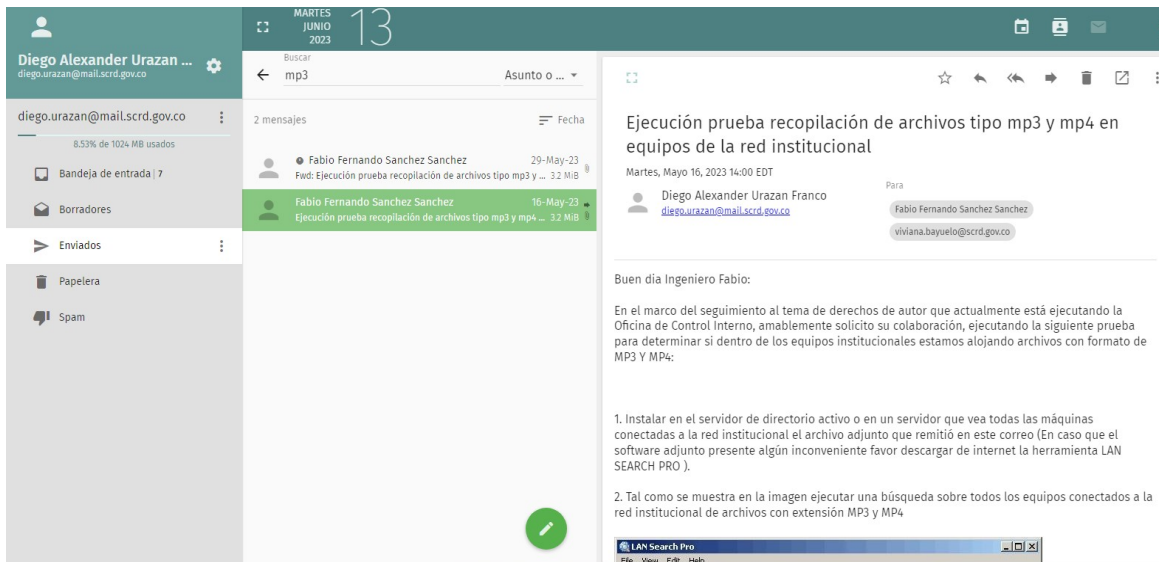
Diego Alexander Urazan ...
diego.urazan@mail.scrd.gov.co

MARTES
JUNIO
2023
13

Buscar
mp3
Asunto o ...

diego.urazan@mail.scrd.gov.co
8.53% de 1024 MB usados
Bandeja de entrada | 7
Borradores
Enviados
Papelera
Spam

2 mensajes
Fecha

Fabio Fernando Sanchez Sanchez 29-May-23
Fwd: Ejecución prueba recopilación de archivos tipo mp3 y ... 3.2 MiB

Fabio Fernando Sanchez Sanchez 16-May-23
Ejecución prueba recopilación de archivos tipo mp3 y mp4 ... 3.2 MiB

Ejecución prueba recopilación de archivos tipo mp3 y mp4 en equipos de la red institucional

Martes, Mayo 16, 2023 14:00 EDT

Diego Alexander Urazan Franco
diego.urazan@mail.scrd.gov.co

Para
Fabio Fernando Sanchez Sanchez
viviana.bayuelo@scrd.gov.co

Buen dia Ingeniero Fabio:

En el marco del seguimiento al tema de derechos de autor que actualmente está ejecutando la Oficina de Control Interno, amablemente solicito su colaboración, ejecutando la siguiente prueba para determinar si dentro de los equipos institucionales estamos alojando archivos con formato de MP3 Y MP4:

1. Instalar en el servidor de directorio activo o en un servidor que vea todas las máquinas conectadas a la red institucional el archivo adjunto que remitió en este correo (En caso que el software adjunto presente algún inconveniente favor descargar de internet la herramienta LAN SEARCH PRO ).

2. Tal como se muestra en la imagen ejecutar una búsqueda sobre todos los equipos conectados a la red institucional de archivos con extensión MP3 y MP4

LAN Search Pro
File View Edit Help